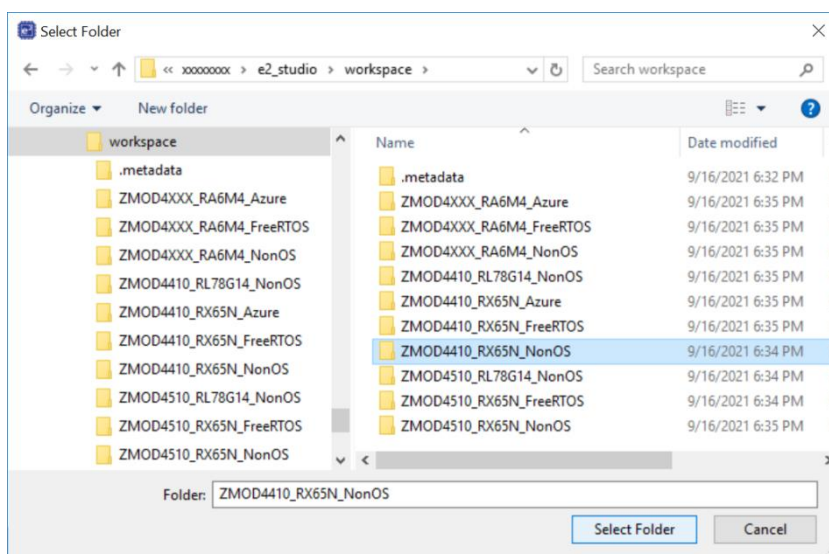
Select Folder

« xxxxxxxx › e2_studio › workspace ›

Search workspace

Organize ▾ New folder

workspace
.metadata
ZMOD4XXX_RA6M4_Azure
ZMOD4XXX_RA6M4_FreeRTOS
ZMOD4XXX_RA6M4_NonOS
ZMOD4410_RL78G14_NonOS
ZMOD4410_RX65N_Azure
ZMOD4410_RX65N_FreeRTOS
ZMOD4410_RX65N_NonOS
ZMOD4510_RL78G14_NonOS
ZMOD4510_RX65N_FreeRTOS
ZMOD4510_RX65N_NonOS

| Name | Date modified |
|---|---|
| .metadata | 9/16/2021 6:32 PM |
| ZMOD4XXX_RA6M4_Azure | 9/16/2021 6:35 PM |
| ZMOD4XXX_RA6M4_FreeRTOS | 9/16/2021 6:35 PM |
| ZMOD4XXX_RA6M4_NonOS | 9/16/2021 6:35 PM |
| ZMOD4410_RL78G14_NonOS | 9/16/2021 6:35 PM |
| ZMOD4410_RX65N_Azure | 9/16/2021 6:35 PM |
| ZMOD4410_RX65N_FreeRTOS | 9/16/2021 6:35 PM |
| ZMOD4410_RX65N_NonOS | 9/16/2021 6:34 PM |
| ZMOD4510_RL78G14_NonOS | 9/16/2021 6:34 PM |
| ZMOD4510_RX65N_FreeRTOS | 9/16/2021 6:34 PM |
| ZMOD4510_RX65N_NonOS | 9/16/2021 6:35 PM |

Folder: ZMOD4410_RX65N_NonOS

Select Folder Cancel